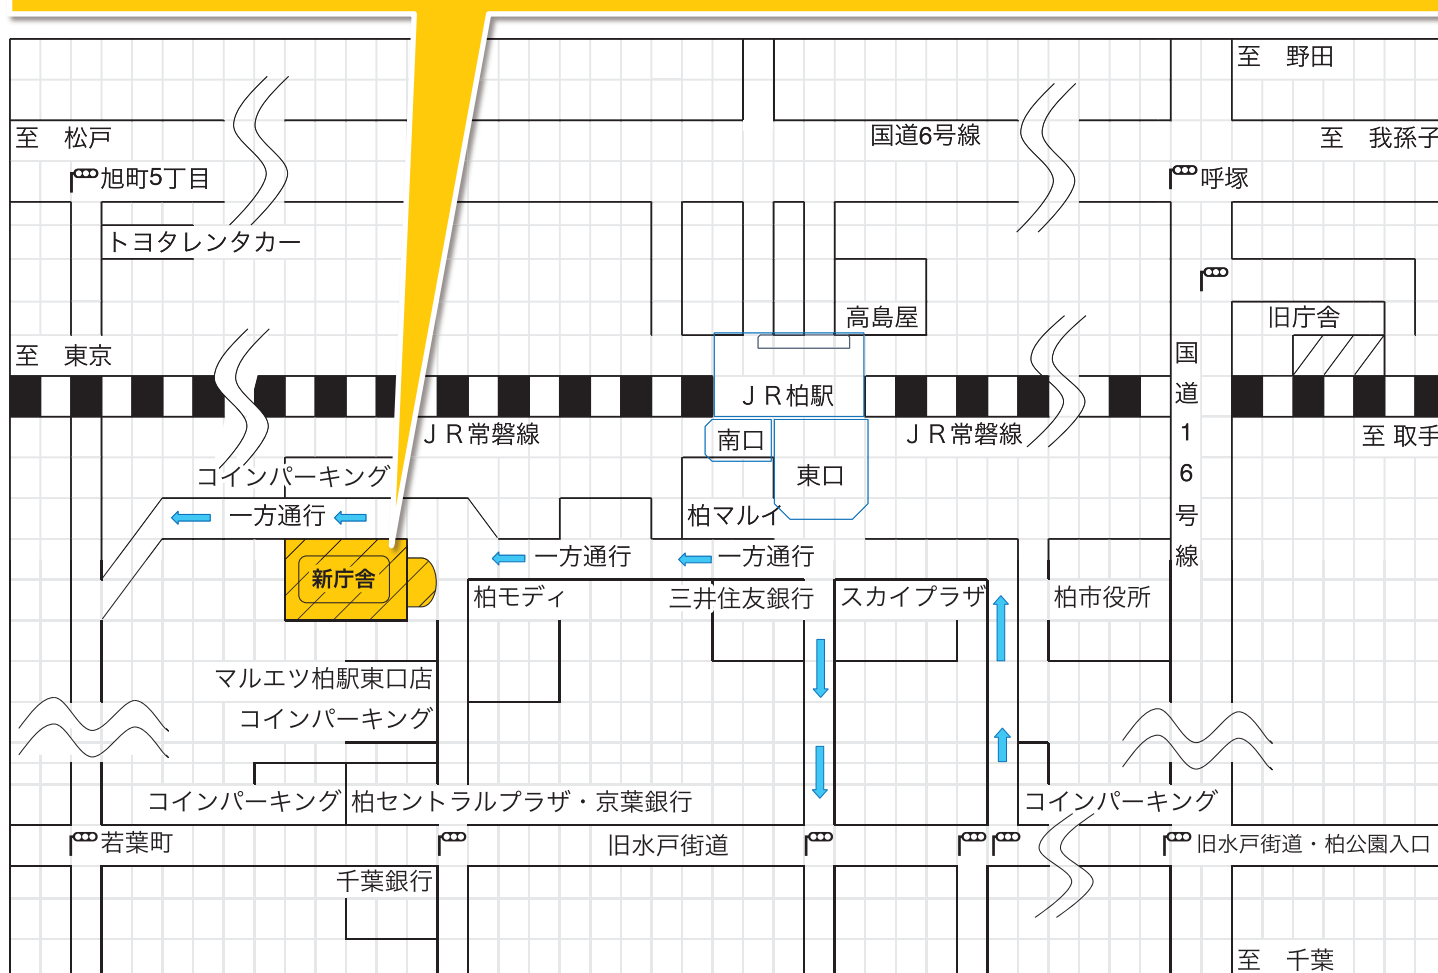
至　野田

至　松戸

国道6号線

至　我孫子

旭町5丁目

呼塚

トヨタレンタカー

高島屋

旧庁舎

至　東京

国道16号線

ＪＲ柏駅

ＪＲ常磐線

南口

ＪＲ常磐線

至 取手

東口

コインパーキング

一方通行

柏マルイ

一方通行

一方通行

新庁舎

柏モディ

三井住友銀行

スカイプラザ

柏市役所

マルエツ柏駅東口店

コインパーキング

コインパーキング

柏セントラルプラザ・京葉銀行

コインパーキング

若葉町

旧水戸街道

旧水戸街道・柏公園入口

千葉銀行

至　千葉